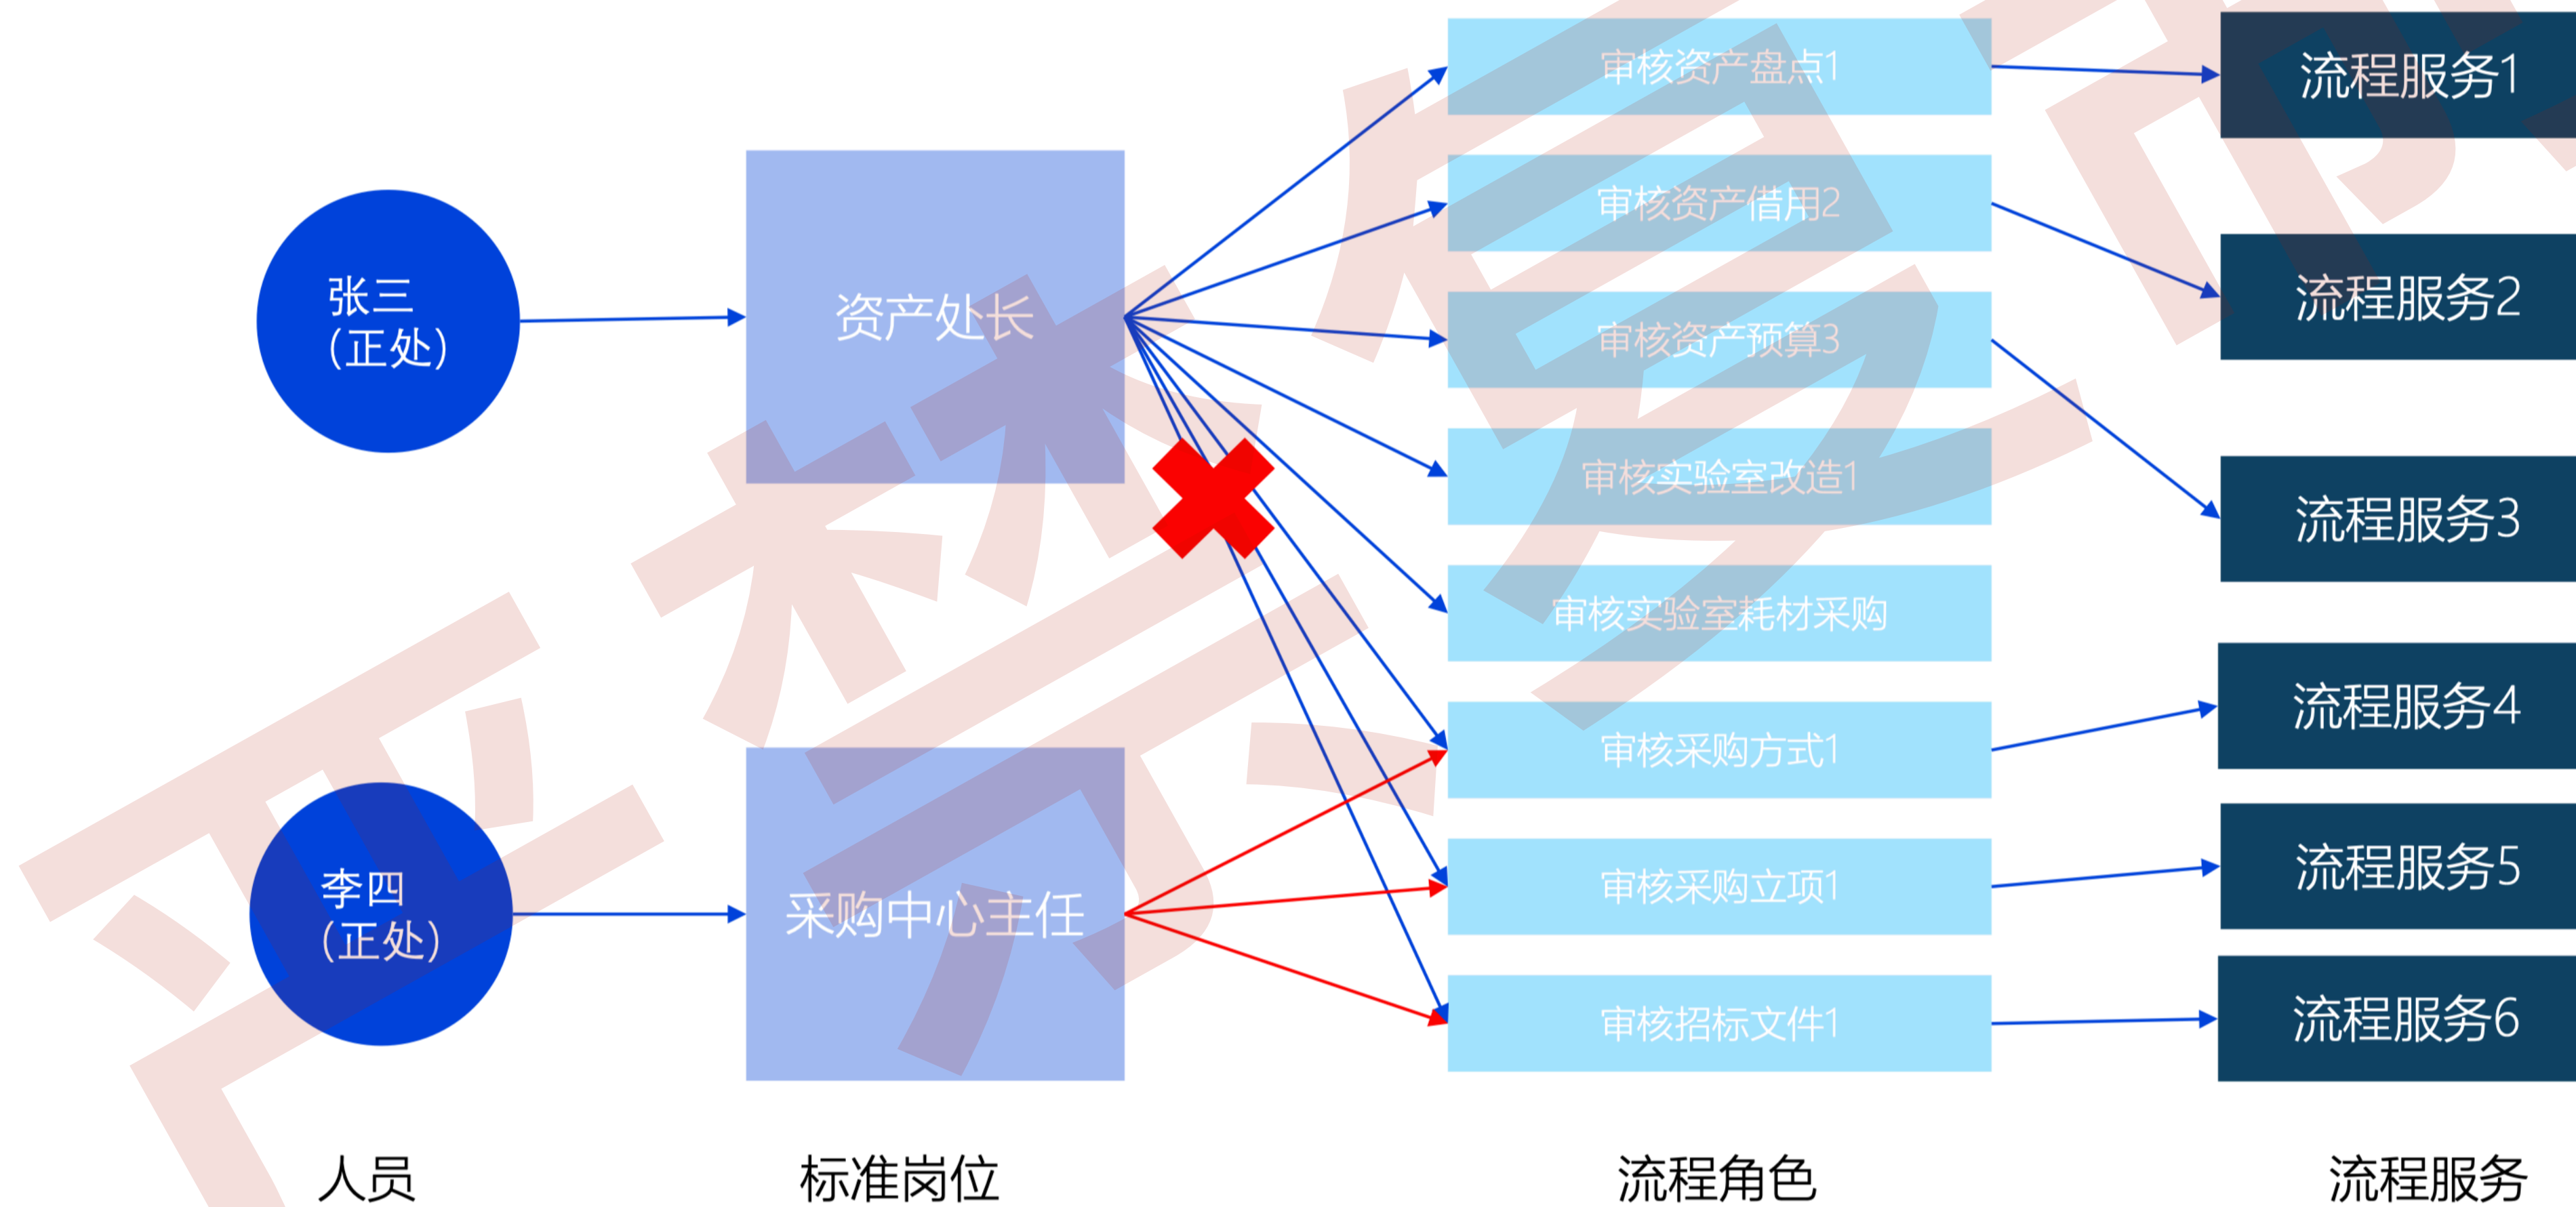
张三
(正处)

资产处长

审核资产盘点1

流程服务1

审核资产借用2

流程服务2

审核资产预算3

审核实验室改造1

流程服务3

审核实验室耗材采购

审核采购方式1

流程服务4

李四
(正处)

采购中心主任

审核采购立项1

流程服务5

审核招标文件1

流程服务6

人员

标准岗位

流程角色

流程服务

严禁外传